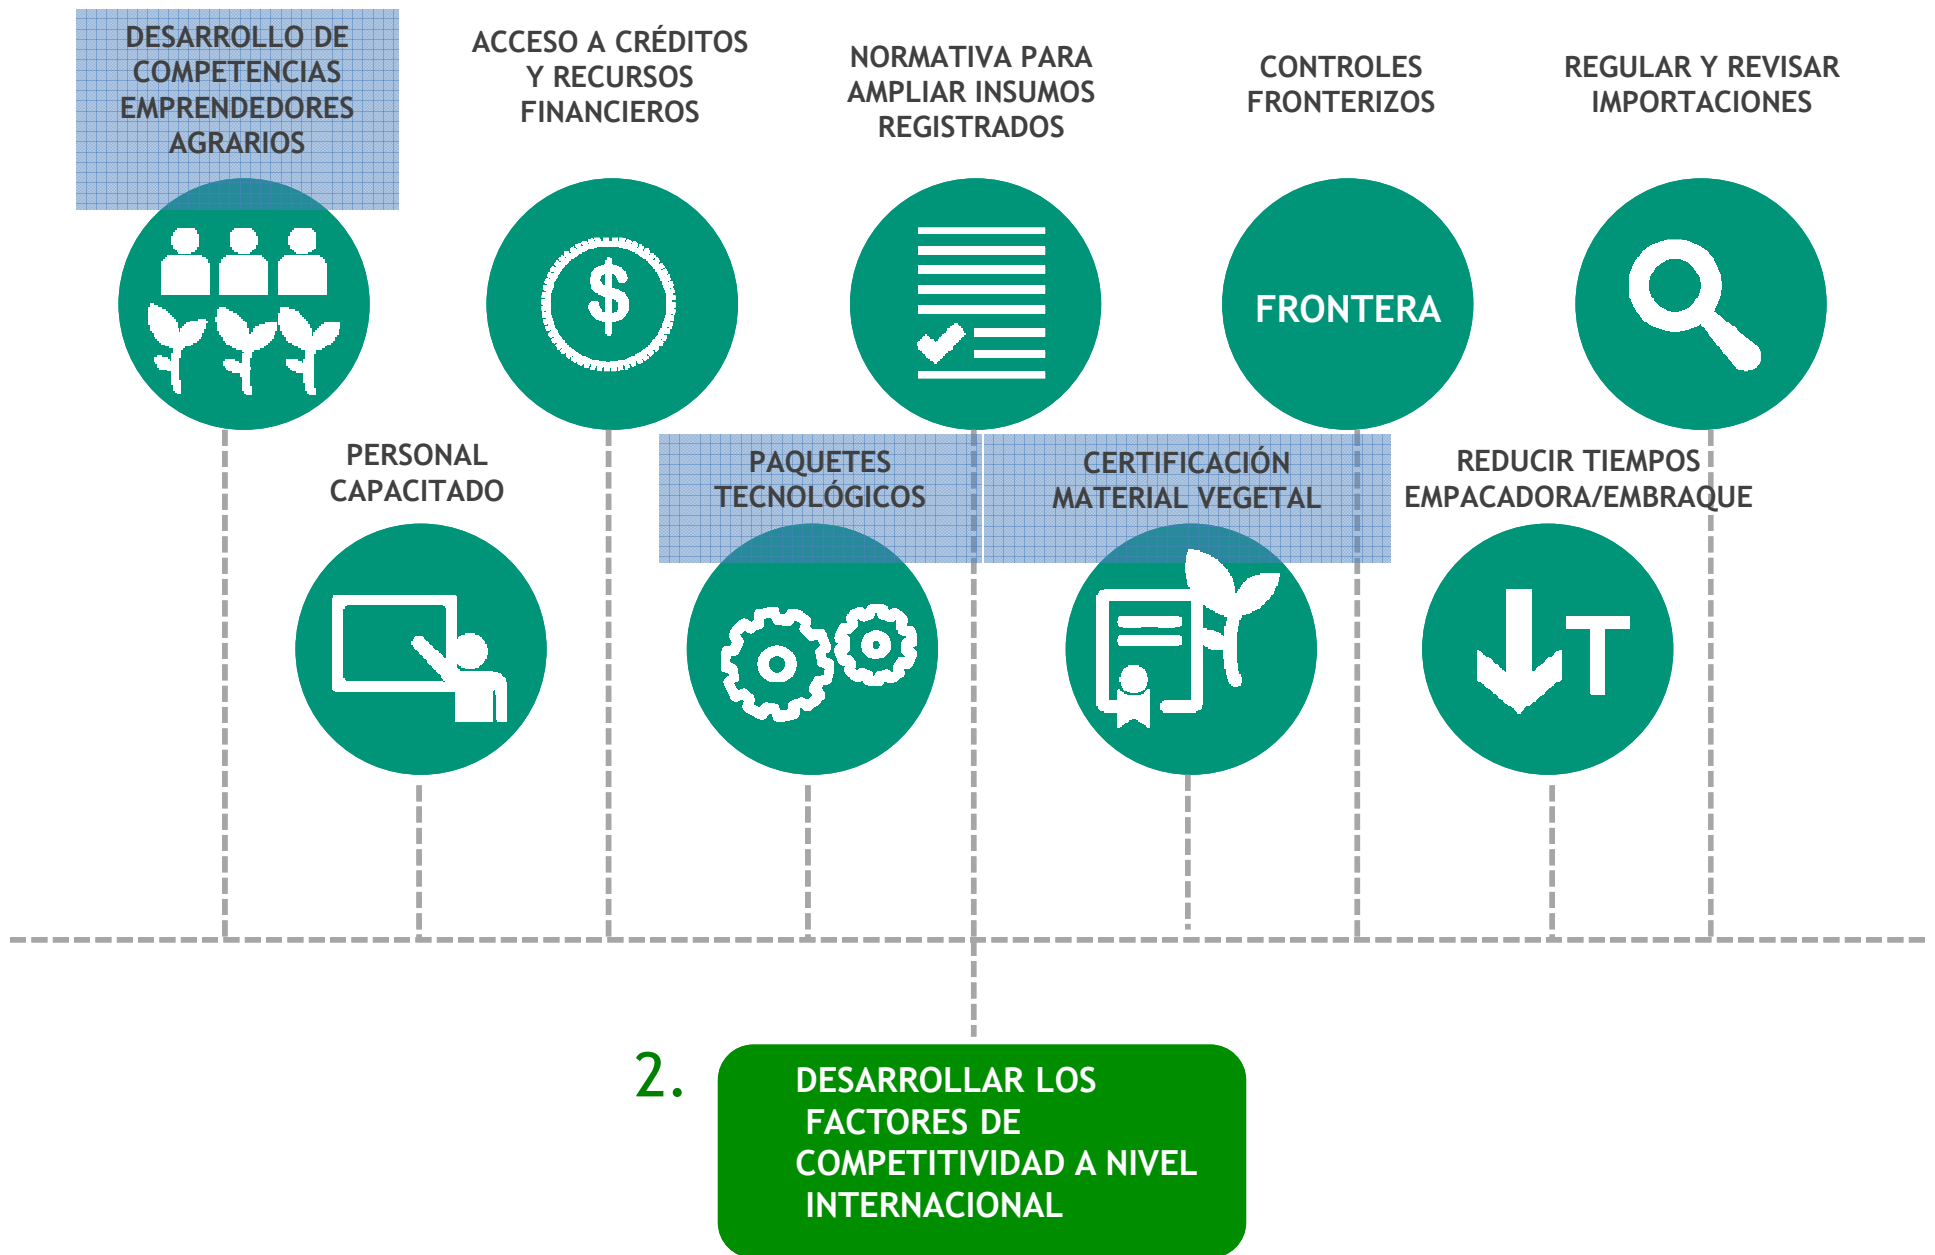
DESARROLLO DE COMPETENCIAS EMPRENDEDORES AGRARIOS

ACCESO A CRÉDITOS Y RECURSOS FINANCIEROS

NORMATIVA PARA AMPLIAR INSUMOS REGISTRADOS

CONTROLES FRONTERIZOS

REGULAR Y REVISAR IMPORTACIONES

$

FRONTERA

PERSONAL CAPACITADO

PAQUETES TECNOLÓGICOS

CERTIFICACIÓN MATERIAL VEGETAL

REDUCIR TIEMPOS EMPACADORA/EMBRAQUE

T

2.

DESARROLLAR LOS FACTORES DE COMPETITIVIDAD A NIVEL INTERNACIONAL